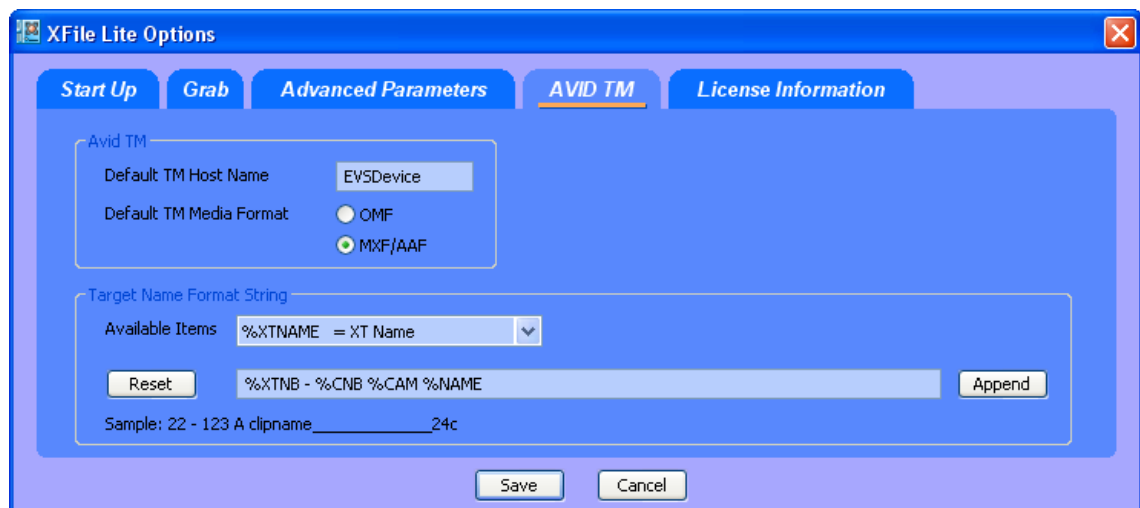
XFile Lite Options

Start Up
Grab
Advanced Parameters
AVID TM
License Information

Avid TM
Default TM Host Name
EVSDevice
Default TM Media Format
OMF
MXF/AAF

Target Name Format String
Available Items
%XTNAME = XT Name
Reset
%XTNB - %CNB %CAM %NAME
Append
Sample: 22 - 123 A clipname_____________24c

Save
Cancel